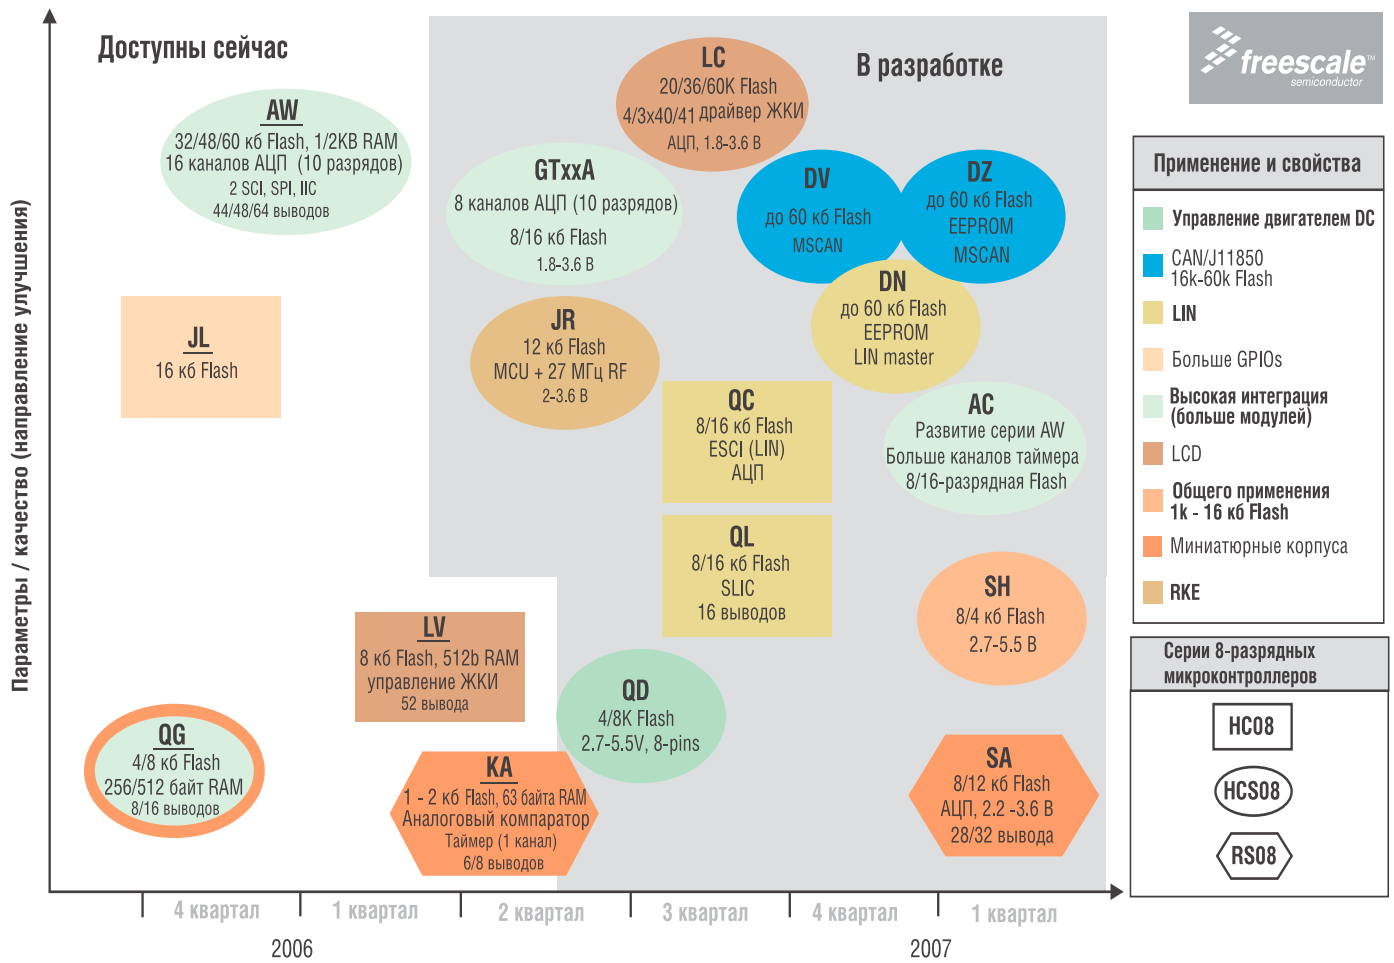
Доступны сейчас

В разработке

freescale semiconductor

Параметры / качество (направление улучшения)

AW
32/48/60 кб Flash, 1/2KB RAM
16 каналов АЦП (10 разрядов)
2 SCI, SPI, IIC
44/48/64 выводов

JL
16 кб Flash

LC
20/36/60K Flash
4/3x40/41 драйвер ЖКИ
АЦП, 1.8-3.6 В

GTxxA
8 каналов АЦП (10 разрядов)
8/16 кб Flash
1.8-3.6 В

DV
до 60 кб Flash
MSCAN

DZ
до 60 кб Flash
EEPROM
MSCAN

DN
до 60 кб Flash
EEPROM
LIN master

JR
12 кб Flash
MCU + 27 МГц RF
2-3.6 В

QC
8/16 кб Flash
ESCI (LIN)
АЦП

AC
Развитие серии AW
Больше каналов таймера
8/16-разрядная Flash

QL
8/16 кб Flash
SLIC
16 выводов

SH
8/4 кб Flash
2.7-5.5 В

LV
8 кб Flash, 512b RAM
управление ЖКИ
52 вывода

QD
4/8K Flash
2.7-5.5V, 8-pins

QG
4/8 кб Flash
256/512 байт RAM
8/16 выводов

KA
1 - 2 кб Flash, 63 байта RAM
Аналоговый компаратор
Таймер (1 канал)
6/8 выводов

SA
8/12 кб Flash
АЦП, 2.2 -3.6 В
28/32 вывода

Применение и свойства
Управление двигателем DC
CAN/J11850
16k-60k Flash
LIN
Больше GPIOs
Высокая интеграция (больше модулей)
LCD
Общего применения 1k - 16 кб Flash
Миниатюрные корпуса
RKE

Серии 8-разрядных микроконтроллеров
HC08
HCS08
RS08

4 квартал | 1 квартал | 2 квартал | 3 квартал | 4 квартал | 1 квартал
2006
2007